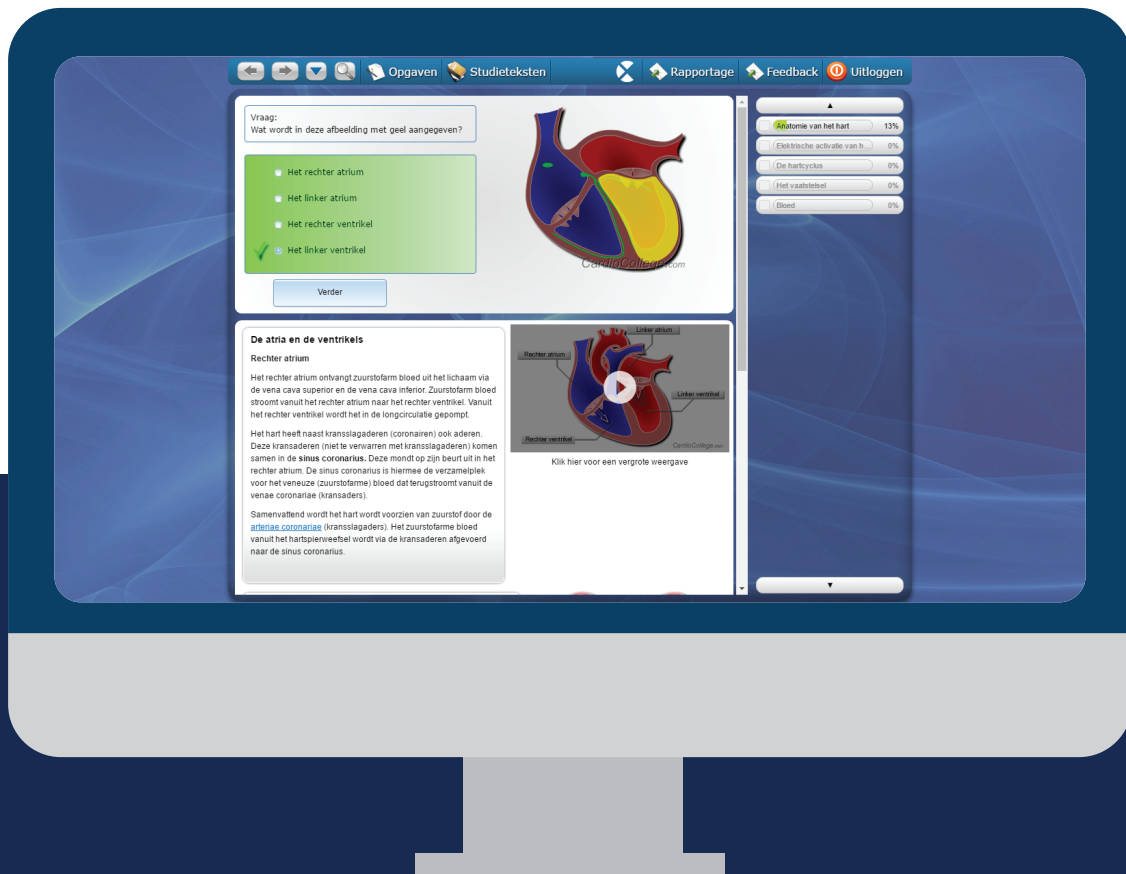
Opgaven Studieteksten Rapportage Feedback Uitloggen

Vraag:
Wat wordt in deze afbeelding met geel aangegeven?

Het rechter atrium
Het linker atrium
Het rechter ventrikel
Het linker ventrikel

Verder

CardioCollege.com

Anatomie van het hart 13%
Elektrische activatie van h... 0%
De hartcyclus 0%
Het vaatstelsel 0%
Bloed 0%

De atria en de ventrikels

Rechter atrium

Het rechter atrium ontvangt zuurstofarm bloed uit het lichaam via de vena cava superior en de vena cava inferior. Zuurstofarm bloed stroomt vanuit het rechter atrium naar het rechter ventrikel. Vanuit het rechter ventrikel wordt het in de longcirculatie gepompt.

Het hart heeft naast kransslagaderen (coronairen) ook aderen. Deze kransaderen (niet te verwarren met kransslagaderen) komen samen in de **sinus coronarius.** Deze mondt op zijn beurt uit in het rechter atrium. De sinus coronarius is hiermee de verzamelplek voor het veneuze (zuurstofarme) bloed dat terugstroomt vanuit de venae coronariae (kransaders).

Samenvattend wordt het hart wordt voorzien van zuurstof door de arteriae coronariae (kransslagaders). Het zuurstofarme bloed vanuit het hartspierweefsel wordt via de kransaderen afgevoerd naar de sinus coronarius.

Linker atrium
Rechter atrium
Linker ventrikel
Rechter ventrikel
CardioCollege.com

Klik hier voor een vergrote weergave